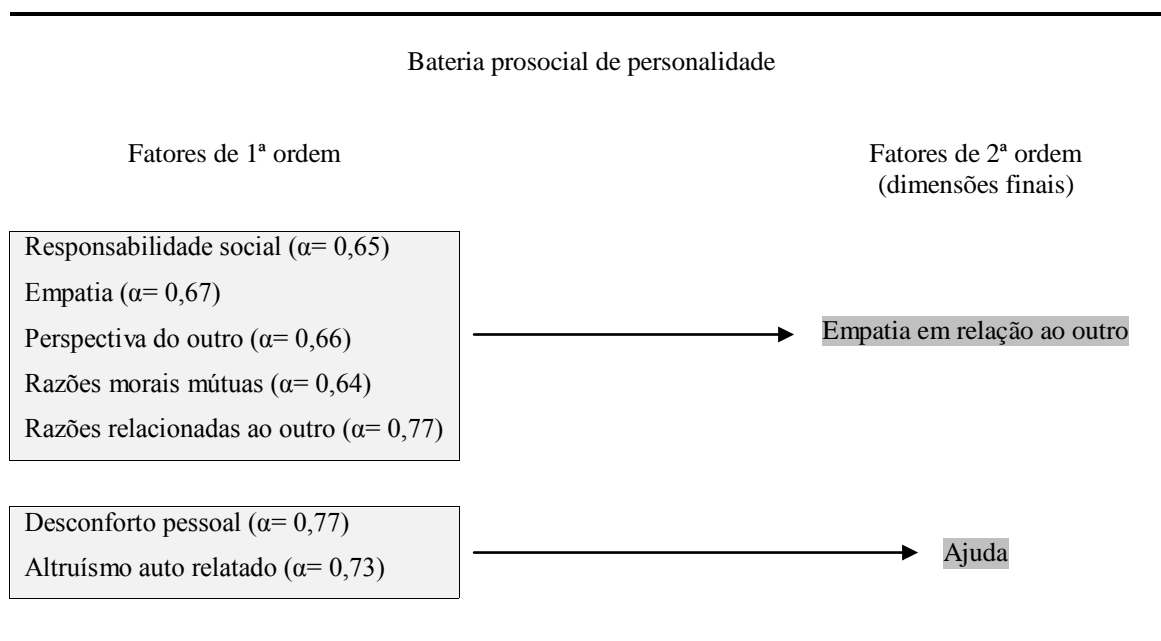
Bateria prosocial de personalidade

Fatores de 1ª ordem

Fatores de 2ª ordem (dimensões finais)

Responsabilidade social ($\alpha$= 0,65)
Empatia ($\alpha$= 0,67)
Perspectiva do outro ($\alpha$= 0,66)
Razões morais mútuas ($\alpha$= 0,64)
Razões relacionadas ao outro ($\alpha$= 0,77)

Empatia em relação ao outro

Desconforto pessoal ($\alpha$= 0,77)
Altruísmo auto relatado ($\alpha$= 0,73)

Ajuda